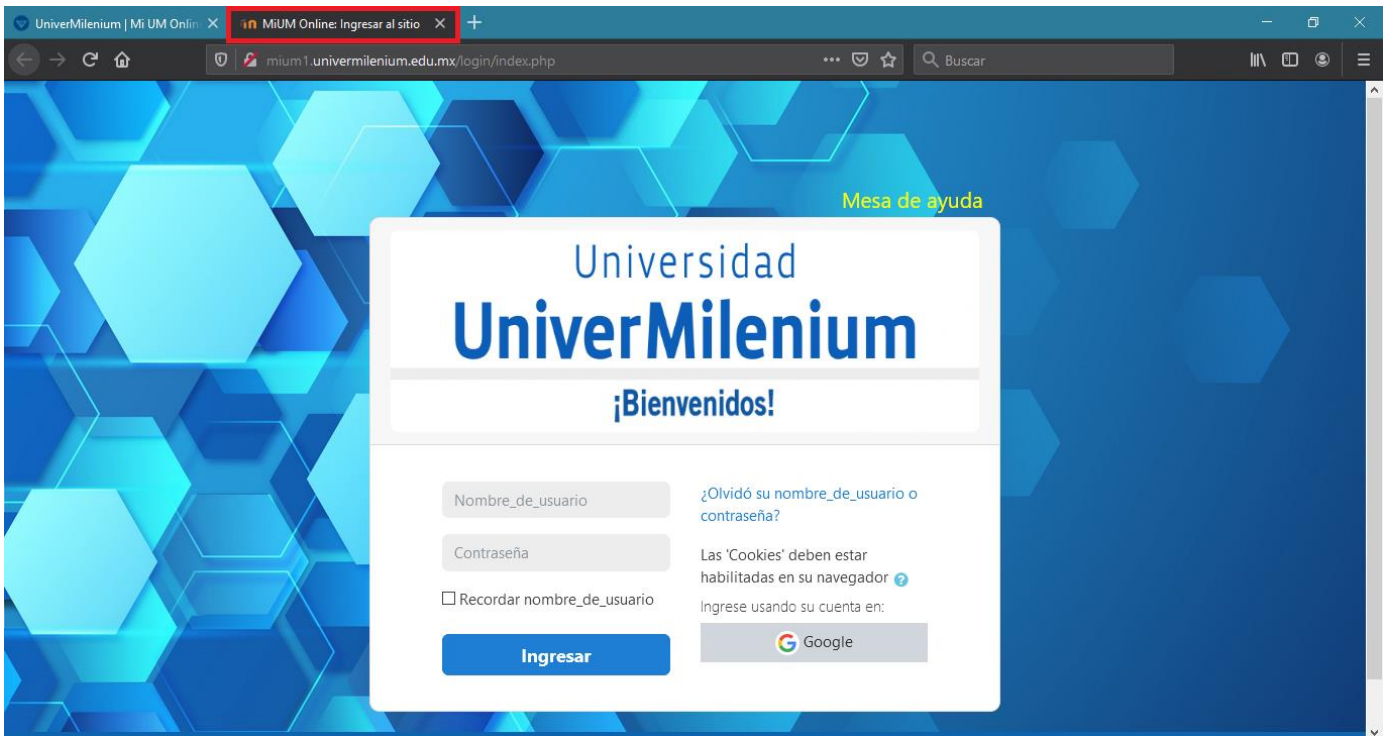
UniverMilenium | Mi UM Onlin ×
MiUM Online: Ingresar al sitio ×
+

miuum1.univermilenium.edu.mx/login/index.php
Buscar

Mesa de ayuda

Universidad
UniverMilenium
¡Bienvenidos!

Nombre_de_usuario
Contraseña
☐ Recordar nombre_de_usuario
Ingresar

¿Olvidó su nombre_de_usuario o contraseña?

Las 'Cookies' deben estar habilitadas en su navegador

Ingrese usando su cuenta en:
Google